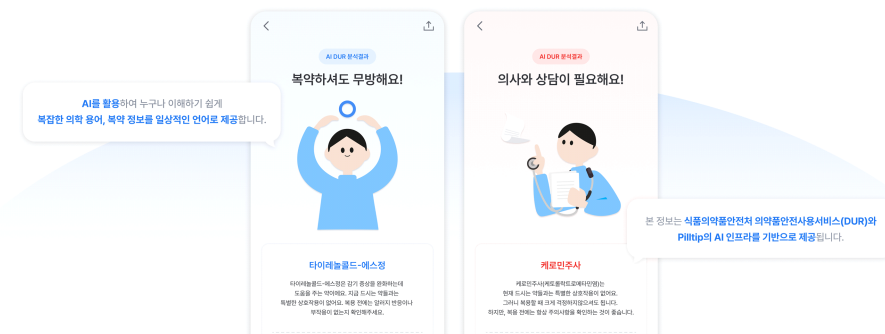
AI를 활용하여 누구나 이해하기 쉽게
복잡한 의학 용어, 복약 정보를 일상적인 언어로 제공합니다.

AI DUR 분석결과

복약하셔도 무방해요!

타이레놀콜드-에스정

타이레놀콜드-에스정은 감기 증상을 완화하는데 도움을 주는 약이에요. 지금 드시는 약들과는 특별한 상호작용이 없어요. 복용 전에는 알러지 반응이나 부작용이 없는지 확인해주세요.

AI DUR 분석결과

의사와 상담이 필요해요!

케로민주사

케로민주사(케토롤락트로메타민염)는 현재 드시는 약들과는 특별한 상호작용이 없어요. 그러니 복용할 때 크게 걱정하지않으셔도 됩니다. 하지만, 복용 전에는 항상 주의사항을 확인하는 것이 좋습니다.

본 정보는 식품의약품안전처 의약품안전사용서비스(DUR)와 Pilltip의 AI 인프라를 기반으로 제공됩니다.